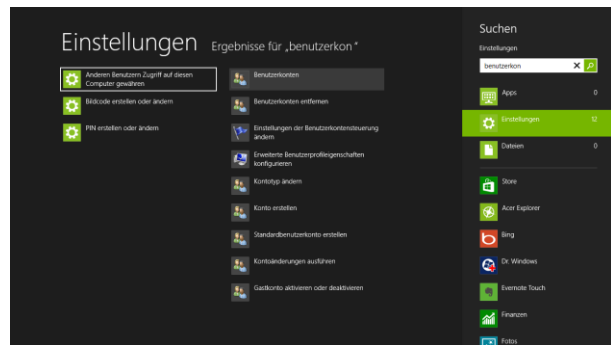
Einstellungen Ergebnisse für „benutzerkon"

Anderen Benutzern Zugriff auf diesen Computer gewähren

Bildcode erstellen oder ändern

PIN erstellen oder ändern

Benutzerkonten

Benutzerkonten entfernen

Einstellungen der Benutzerkontensteuerung ändern

Erweiterte Benutzerprofileigenschaften konfigurieren

Kontotyp ändern

Konto erstellen

Standardbenutzerkonto erstellen

Kontoänderungen ausführen

Gastkonto aktivieren oder deaktivieren

Suchen

Einstellungen

benutzerkon

Apps 0

Einstellungen 12

Dateien 0

Store

Acer Explorer

Bing

Dr. Windows

Evernote Touch

Finanzen

Fotos